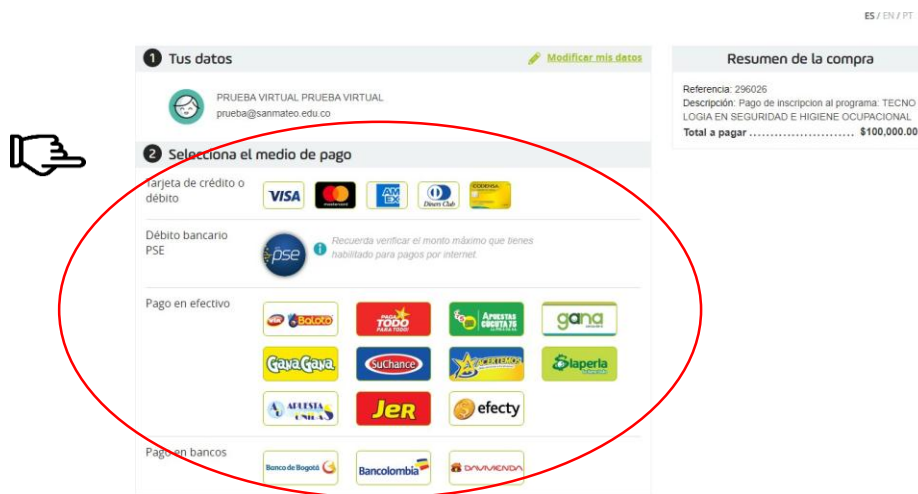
ES / EN / PT

1 Tus datos

Modificar mis datos

PRUEBA VIRTUAL PRUEBA VIRTUAL
prueba@sanmateo.edu.co

2 Selecciona el medio de pago

Tarjeta de crédito o débito

VISA mastercard AMEX Diners Club CODENSA

Débito bancario PSE

pse

Recuerda verificar el monto máximo que tienes habilitado para pagos por internet.

Pago en efectivo

Baloto
PAGA TODO PARA TODO
APUESTAS CUCUTA 75
gana
GanaGana
SuChance
ACERTEMOS
laperla
APUESTAS UNIDAS
JER
efecty

Pago en bancos

Banco de Bogotá
Bancolombia
DAVIVIENDA

Resumen de la compra

Referencia: 296026
Descripción: Pago de inscripcion al programa: TECNOLOGIA EN SEGURIDAD E HIGIENE OCUPACIONAL
Total a pagar .......................... $100,000.00